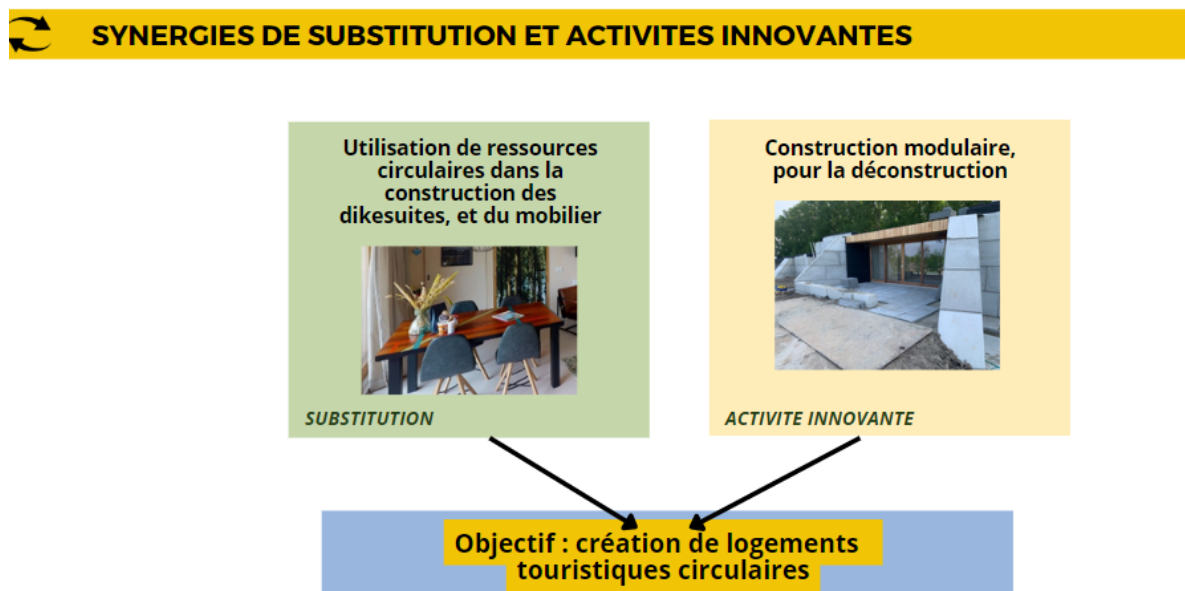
SYNERGIES DE SUBSTITUTION ET ACTIVITES INNOVANTES

Utilisation de ressources circulaires dans la construction des dikesuites, et du mobilier

SUBSTITUTION

Construction modulaire, pour la déconstruction

ACTIVITE INNOVANTE

Objectif : création de logements touristiques circulaires